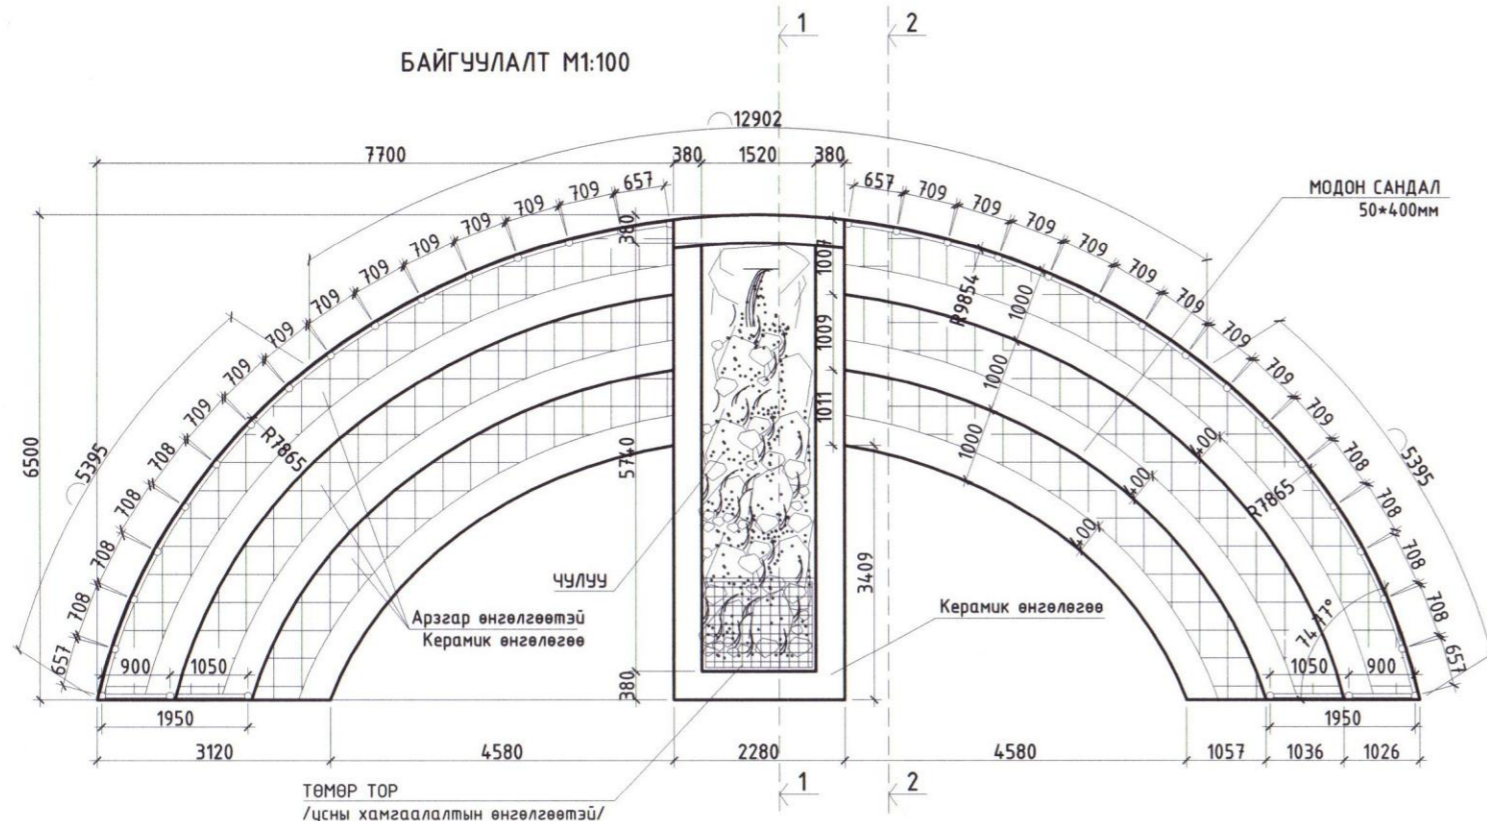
1
2
БАЙГУУЛАЛТ М1:100

12902
7700
380
1520
380
657 709 709 709 709 709 709 709 709 709 709 708 708 708 708 708 657
657 709 709 709 709 709 709 709 709 709 709 708 708 708 708 708 657
МОДОН САНДАЛ
50*400мм
380
1007
1009
1011
R9854
1000
1000
1000
6500
5395
5395
R7865
R7865
5740
400
400
400
74.17°
3409
ЧУЛУУ
Арзгар өнгөлгөөтэй
Керамик өнгөлөгөө
Керамик өнгөлөгөө
900
1050
1050
900
380
1950
1950
3120
4580
2280
4580
1057
1036
1026
1
2
ТӨМӨР ТОР
/цсны хамгаалалтын өнгөлгөөтэй/